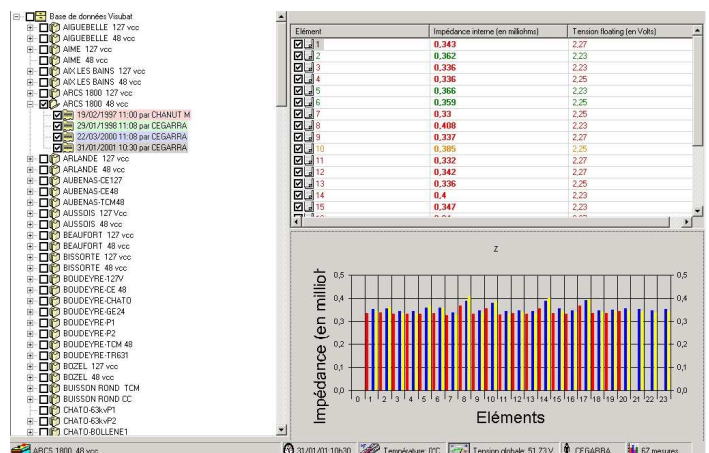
Base de données Visubat
AIGUEBELLE 127 vcc
AIGUEBELLE 48 vcc
AIME 127 vcc
AIME 48 vcc
AIX LES BAINS 127 vcc
AIX LES BAINS 48 vcc
ARCS 1800 127 vcc
ARCS 1800 48 vcc
19/02/1997 11:00 par CHANUT M
29/01/1998 11:08 par CEGARRA
22/03/2000 11:08 par CEGARRA
31/01/2001 10:30 par CEGARRA
ARLANDE 127 vcc
ARLANDE 48 vcc
AUBENAS-CE127
AUBENAS-CE48
AUBENAS-TCM48
AUSSOIS 127 Vcc
AUSSOIS 48 vcc
BEAUFORT 127 vcc
BEAUFORT 48 vcc
BISSORTE 127 vcc
BISSORTE 48 vcc
BOUDEYRE-127V
BOUDEYRE-CE 48
BOUDEYRE-CHATO
BOUDEYRE-GE24
BOUDEYRE-P1
BOUDEYRE-P2
BOUDEYRE-TCM 48
BOUDEYRE-TR631
BOZEL 127 vcc
BOZEL 48 vcc
BUISSON ROND TCM
BUISSON ROND CC
CHATO-63kvP1
CHATO-63kvP2
CHATO-BOLLENE1

| Elément | Impédance interne (en milliohms) | Tension floating (en Volts) |
|---|---|---|
| 1 | 0,343 | 2,27 |
| 2 | 0,362 | 2,23 |
| 3 | 0,336 | 2,23 |
| 4 | 0,336 | 2,25 |
| 5 | 0,366 | 2,23 |
| 6 | 0,359 | 2,25 |
| 7 | 0,33 | 2,25 |
| 8 | 0,408 | 2,23 |
| 9 | 0,337 | 2,27 |
| 10 | 0,385 | 2,25 |
| 11 | 0,332 | 2,27 |
| 12 | 0,342 | 2,27 |
| 13 | 0,336 | 2,25 |
| 14 | 0,4 | 2,23 |
| 15 | 0,347 | 2,23 |

Z
Impédance (en milliol
0,5
0,4
0,3
0,2
0,1
0,0
0 1 2 3 4 5 6 7 8 9 10 11 12 13 14 15 16 17 18 19 20 21 22 23
Eléments

ARCS 1800 48 vcc | 31/01/01 10h30 | Température: 0°C | Tension globale: 51,73 V | CEGARRA | 57 mesures